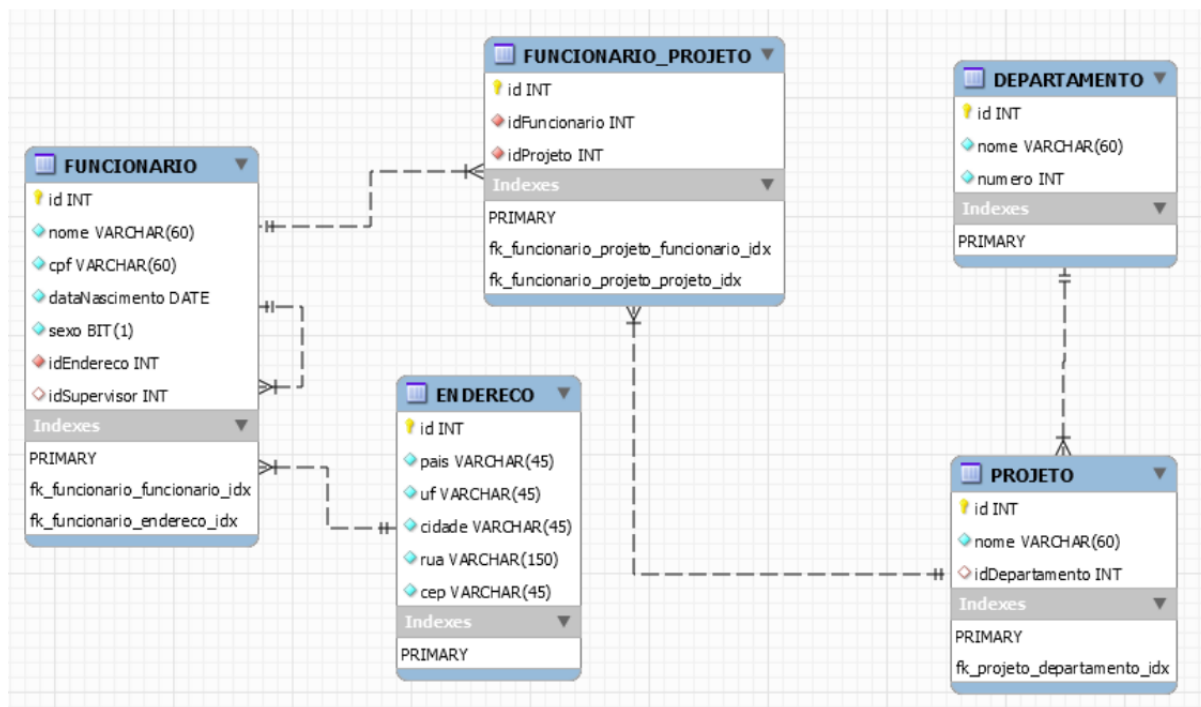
FUNCIONARIO_PROJETO
id INT
idFuncionario INT
idProjeto INT
Indexes
PRIMARY
fk_funcionario_projeto_funcionario_idx
fk_funcionario_projeto_projeto_idx

DEPARTAMENTO
id INT
nome VARCHAR(60)
numero INT
Indexes
PRIMARY

FUNCIONARIO
id INT
nome VARCHAR(60)
cpf VARCHAR(60)
dataNascimento DATE
sexo BIT(1)
idEndereco INT
idSupervisor INT
Indexes
PRIMARY
fk_funcionario_funcionario_idx
fk_funcionario_endereco_idx

ENDERECO
id INT
pais VARCHAR(45)
uf VARCHAR(45)
cidade VARCHAR(45)
rua VARCHAR(150)
cep VARCHAR(45)
Indexes
PRIMARY

PROJETO
id INT
nome VARCHAR(60)
idDepartamento INT
Indexes
PRIMARY
fk_projeto_departamento_idx